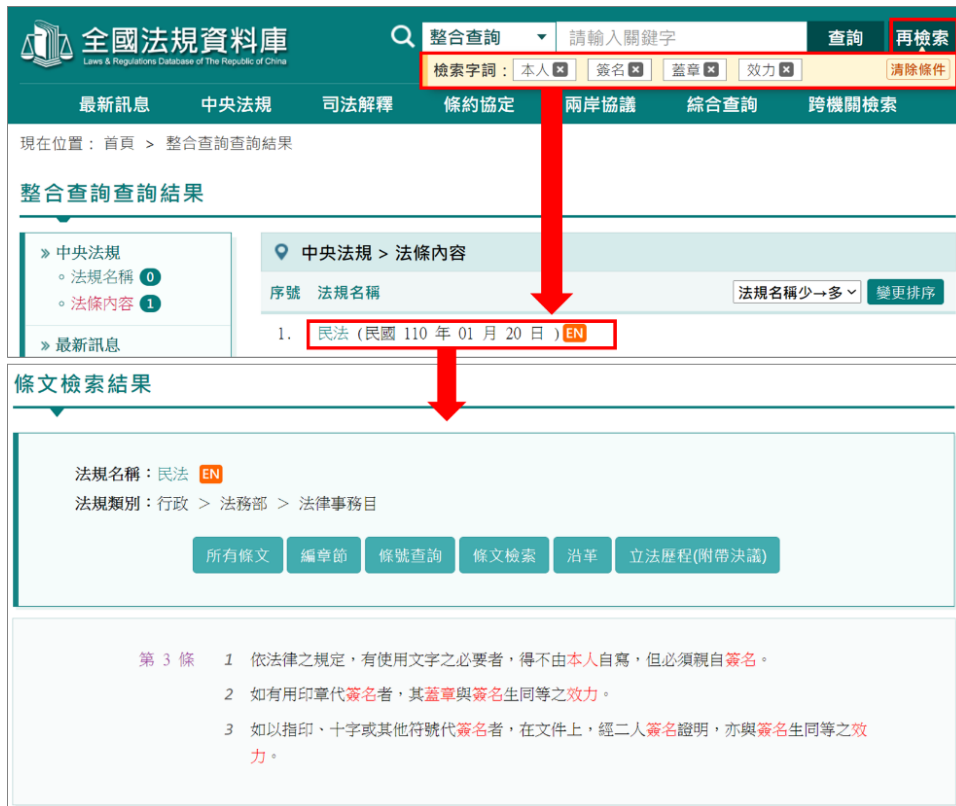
全國法規資料庫
Laws & Regulations Database of The Republic of China

整合查詢 請輸入關鍵字 查詢 再檢索

檢索字詞：本人 簽名 蓋章 效力 清除條件

最新訊息 中央法規 司法解釋 條約協定 兩岸協議 綜合查詢 跨機關檢索

現在位置： 首頁 > 整合查詢查詢結果

整合查詢查詢結果

» 中央法規
◦ 法規名稱 0
◦ 法條內容 1

» 最新訊息

中央法規 > 法條內容

序號 法規名稱 法規名稱少→多 變更排序

1. 民法（民國 110 年 01 月 20 日）EN

條文檢索結果

法規名稱：民法 EN

法規類別：行政 > 法務部 > 法律事務目

所有條文 編章節 條號查詢 條文檢索 沿革 立法歷程(附帶決議)

第 3 條 1 依法律之規定，有使用文字之必要者，得不由本人自寫，但必須親自簽名。

2 如有用印章代簽名者，其蓋章與簽名生同等之效力。

3 如以指印、十字或其他符號代簽名者，在文件上，經二人簽名證明，亦與簽名生同等之效力。